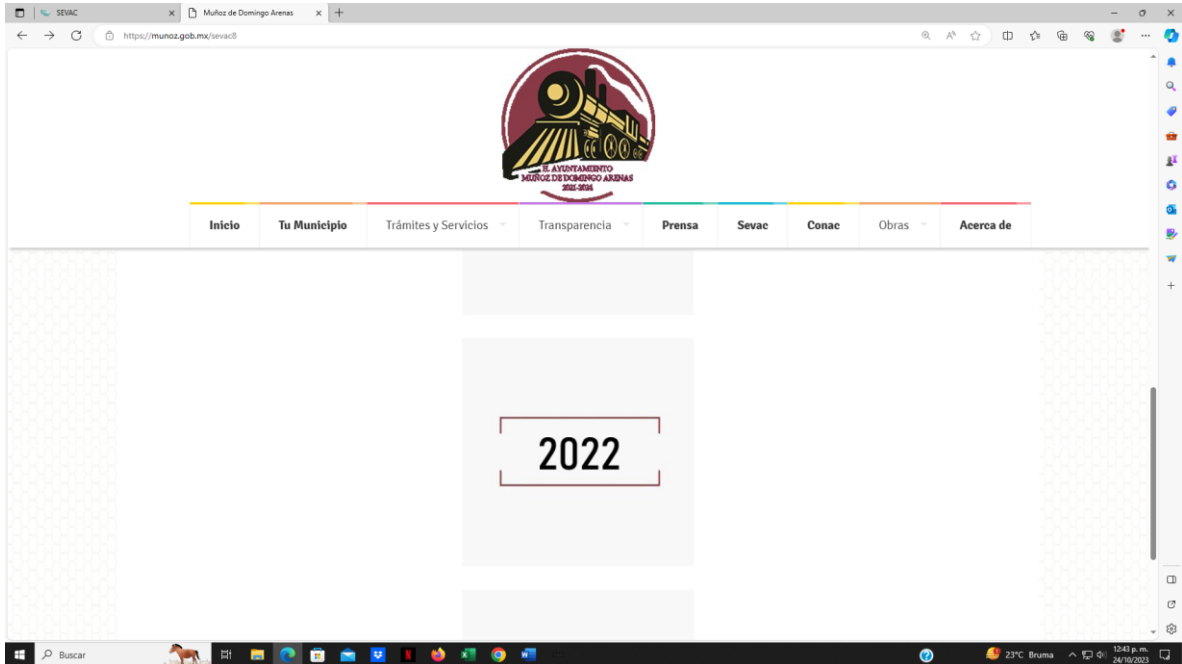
SEVAC
Muñoz de Domingo Arenas
https://munoz.gob.mx/sevac8

H. AYUNTAMIENTO
MUÑOZ DE DOMINGO ARENAS
2021-2024

Inicio
Tu Municipio
Trámites y Servicios
Transparencia
Prensa
Sevac
Conac
Obras
Acerca de

2022

Buscar
23°C Bruma
12:43 p. m.
24/10/2023